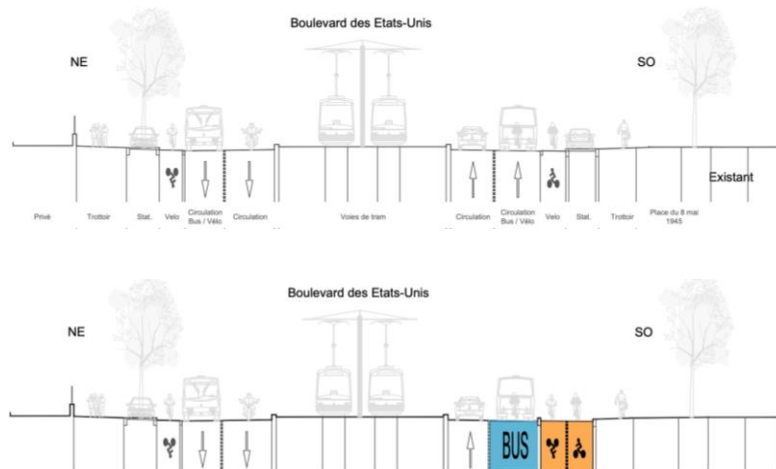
Boulevard des Etats-Unis

NE

SO

Existant

Privé

Trottoir

Stat.

Velo

Circulation Bus / Vélo

Circulation

Voies de tram

Circulation

Circulation Bus / Vélo

Velo

Stat.

Trottoir

Place du 8 mai 1945

Boulevard des Etats-Unis

NE

SO

BUS